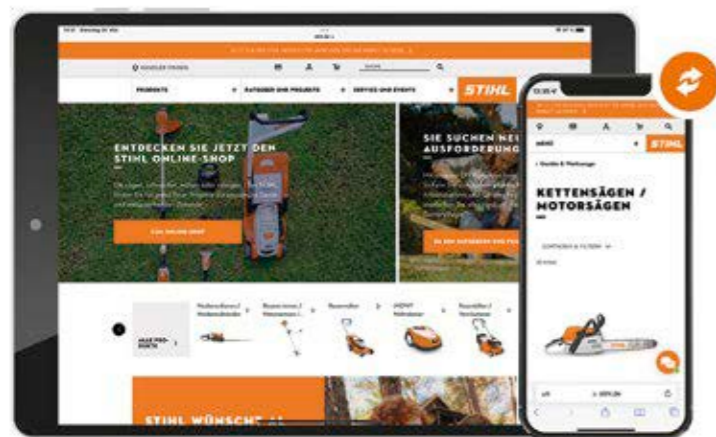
HÄNDLER FINDEN

PRODUKTE

RATGEBER UND PROJEKTE

SERVICE UND EVENTS

STIHL

ENTDECKEN SIE JETZT DEN STIHL ONLINE-SHOP

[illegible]

SIE SUCHEN NEUE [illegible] AUSFORDERUNG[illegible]

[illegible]

STIHL WÜNSCHT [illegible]

STIHL

KETTENSÄGEN / MOTORSÄGEN

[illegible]